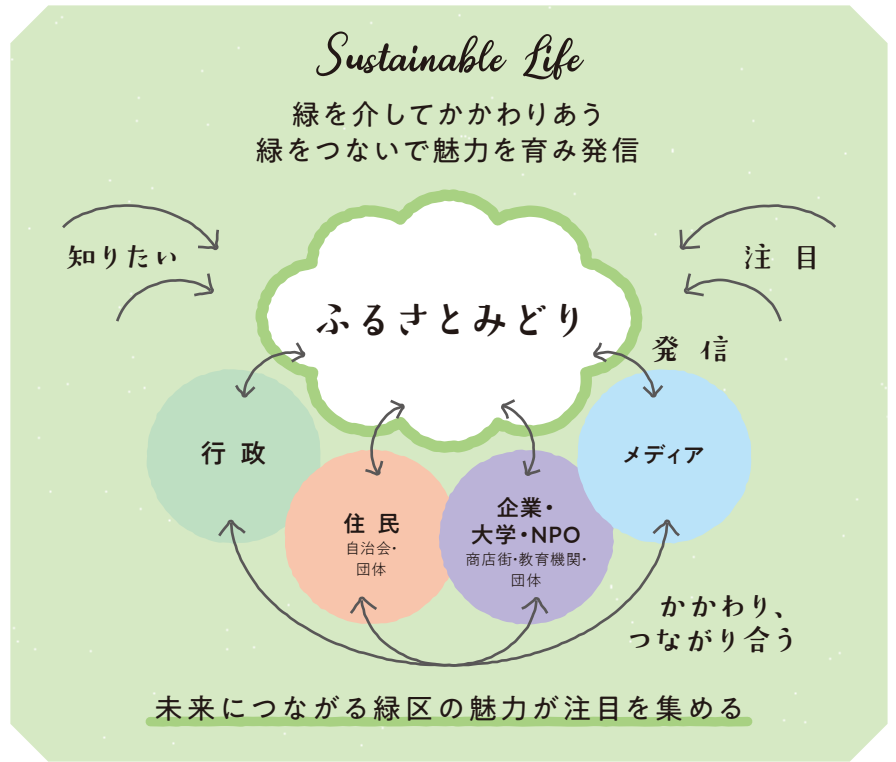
Sustainable Life

緑を介してかかわりあう
緑をつないで魅力を育み発信

知りたい

注 目

ふるさとみどり

発 信

行 政

メディア

住 民
自治会・
団体

企業・
大学・NPO
商店街・教育機関・
団体

かかわり、
つながり合う

未来につながる緑区の魅力が注目を集める